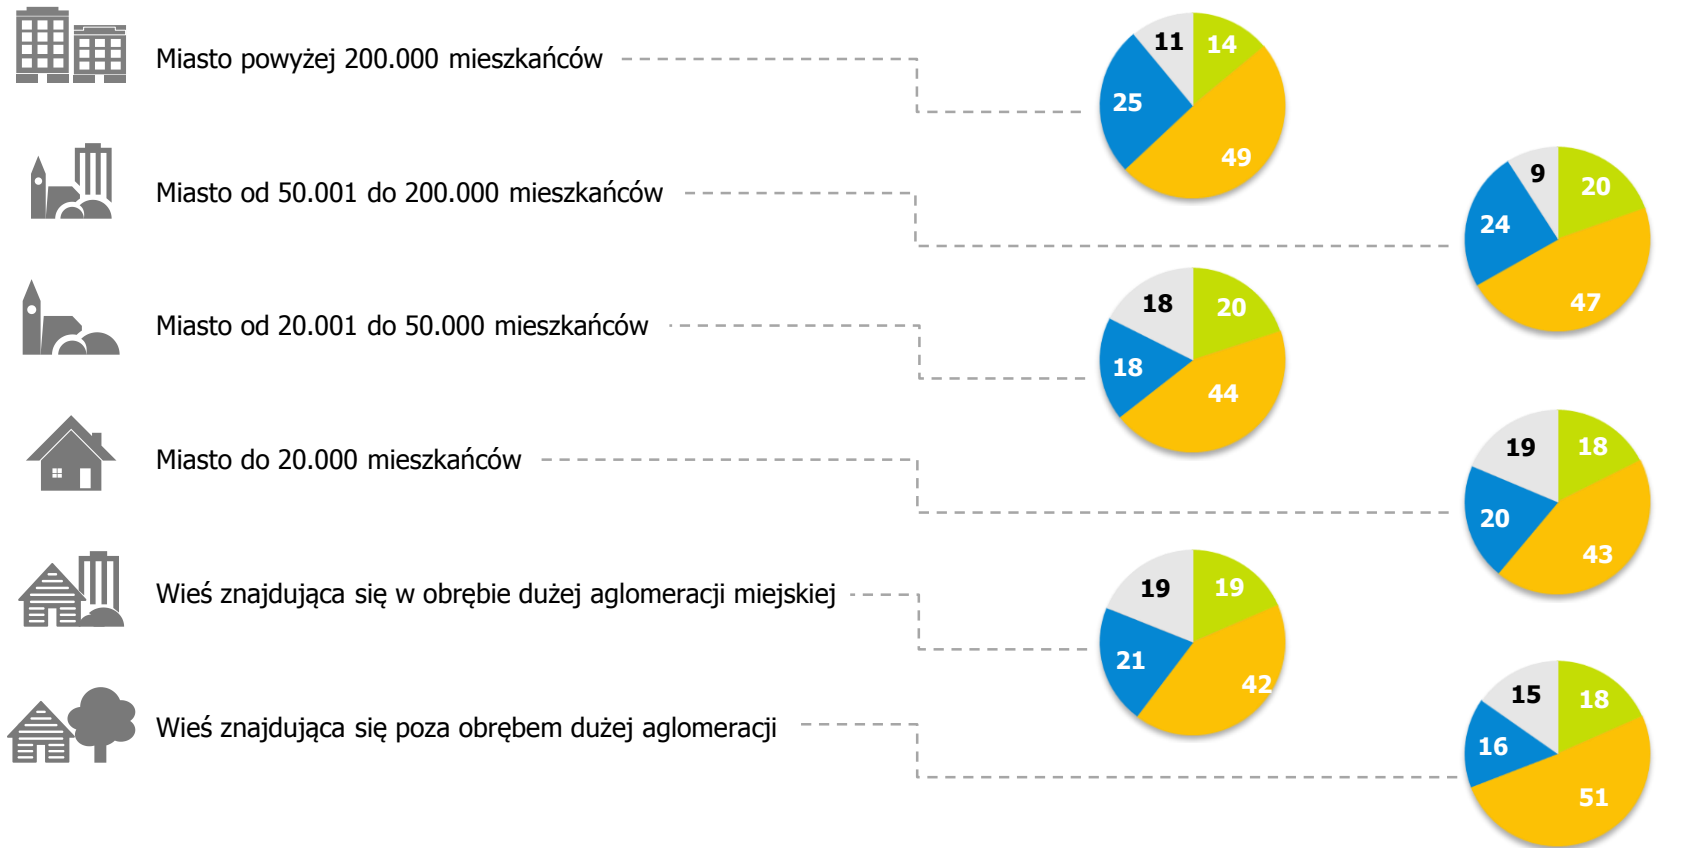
Miasto powyżej 200.000 mieszkańców

11 14 25 49

Miasto od 50.001 do 200.000 mieszkańców

9 20 24 47

Miasto od 20.001 do 50.000 mieszkańców

18 20 18 44

Miasto do 20.000 mieszkańców

19 18 20 43

Wieś znajdująca się w obrębie dużej aglomeracji miejskiej

19 19 21 42

Wieś znajdująca się poza obrębem dużej aglomeracji

15 18 16 51